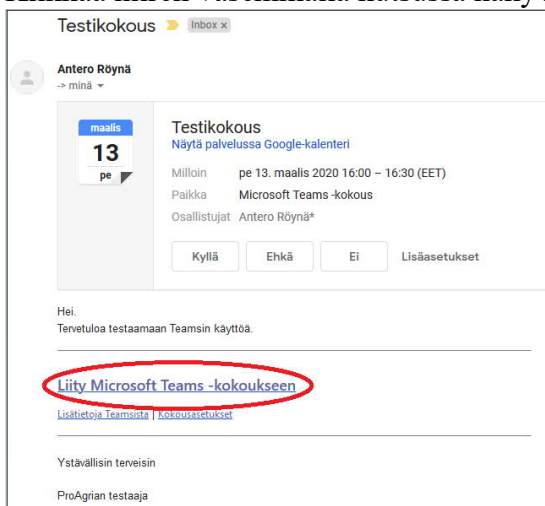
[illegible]

Testikokous Inbox ×

Antero Röynä
-> minä ▾

maalis
13
pe

Testikokous
Näytä palvelussa Google-kalenteri

| Milloin | pe 13. maalis 2020 16:00 – 16:30 (EET) |
|---|---|
| Paikka | Microsoft Teams -kokous |
| Osallistujat | Antero Röynä* |

Kyllä Ehkä Ei Lisäasetukset

Hei.
Tervetuloa testaamaan Teamsin käyttöä.

Liity Microsoft Teams -kokoukseen

Lisätietoja Teamsista | Kokousasetukset

Ystävällisin terveisin

ProAgrian testaaja